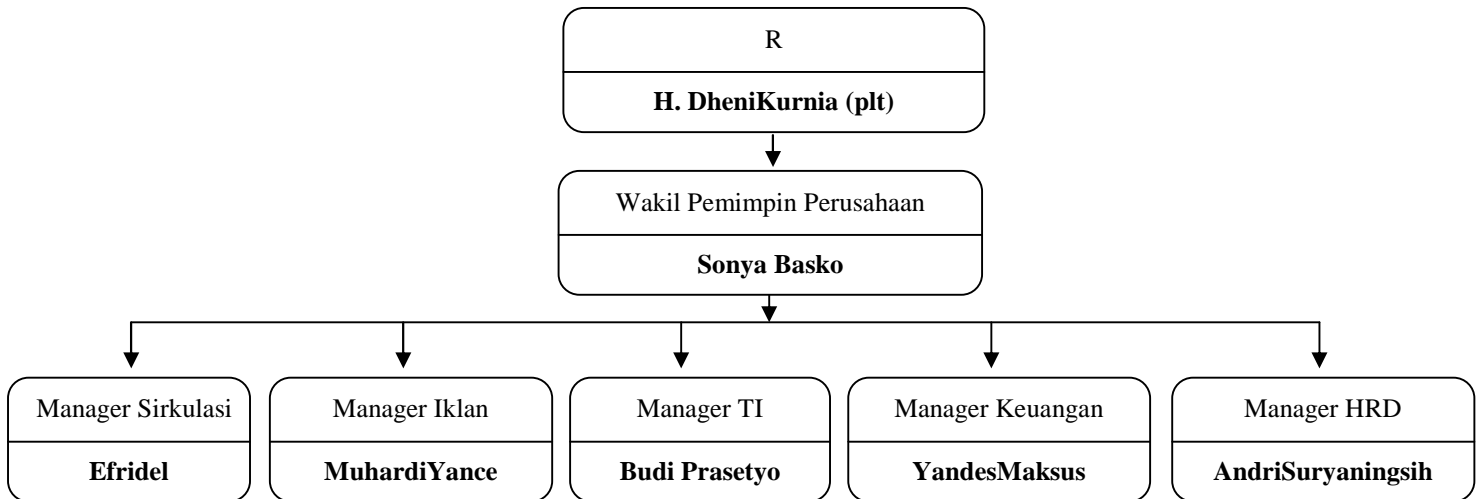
R

**H. DheniKurnia (plt)**

Wakil Pemimpin Perusahaan

**Sonya Basko**

Manager Sirkulasi

**Efridel**

Manager Iklan

**MuhardiYance**

Manager TI

**Budi Prasetyo**

Manager Keuangan

**YandesMaksus**

Manager HRD

**AndriSuryaningsih**